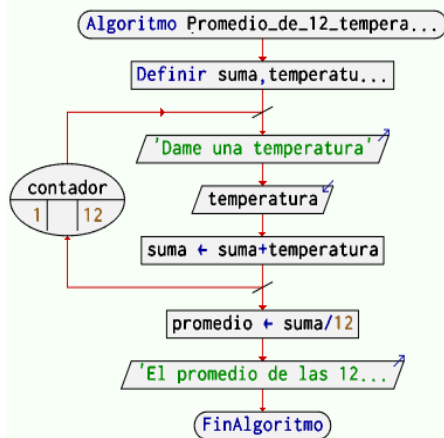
Algoritmo Promedio_de_12_tempera...

Definir suma,temperatu...

'Dame una temperatura'

temperatura

suma ← suma+temperatura

contador

1

12

promedio ← suma/12

'El promedio de las 12...

FinAlgoritmo